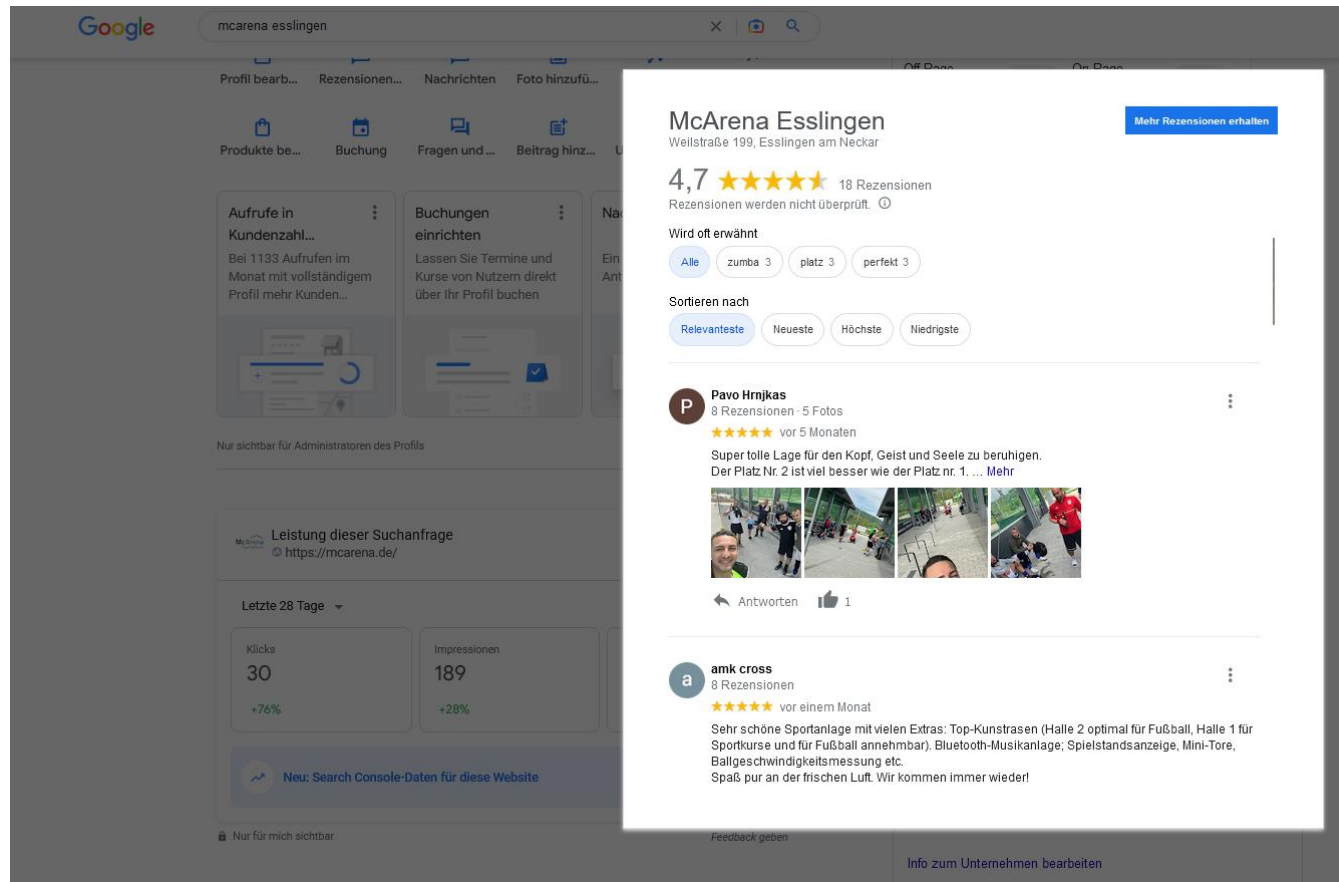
Google

mcarena esslingen

Profil bearb... Rezensionen... Nachrichten Foto hinzufü...

Produkte be... Buchung Fragen und ... Beitrag hinz...

Aufrufe in Kundenzahl...
Bei 1133 Aufrufen im Monat mit vollständigem Profil mehr Kunden...

Buchungen einrichten
Lassen Sie Termine und Kurse von Nutzern direkt über Ihr Profil buchen

Nur sichtbar für Administratoren des Profils

Leistung dieser Suchanfrage
https://mcarena.de/

Letzte 28 Tage

| Klicks | Impressionen |
|---|---|
| 30 | 189 |
| +76% | +28% |

Neu: Search Console-Daten für diese Website

Nur für mich sichtbar

Feedback geben

Off Page

On Page

Info zum Unternehmen bearbeiten

McArena Esslingen
Weilstraße 199, Esslingen am Neckar

Mehr Rezensionen erhalten

4,7 ★★★★★ 18 Rezensionen
Rezensionen werden nicht überprüft.

Wird oft erwähnt
Alle zumba 3 platz 3 perfekt 3

Sortieren nach
Relevanteste Neueste Höchste Niedrigste

Pavo Hrnjkas
8 Rezensionen · 5 Fotos
★★★★★ vor 5 Monaten
Super tolle Lage für den Kopf, Geist und Seele zu beruhigen.
Der Platz Nr. 2 ist viel besser wie der Platz nr. 1. ... Mehr

Antworten 1

amk cross
8 Rezensionen
★★★★★ vor einem Monat
Sehr schöne Sportanlage mit vielen Extras: Top-Kunstrasen (Halle 2 optimal für Fußball, Halle 1 für Sportkurse und für Fußball annehmbar). Bluetooth-Musikanlage; Spielstandsanzeige, Mini-Tore, Ballgeschwindigkeitsmessung etc.
Spaß pur an der frischen Luft. Wir kommen immer wieder!